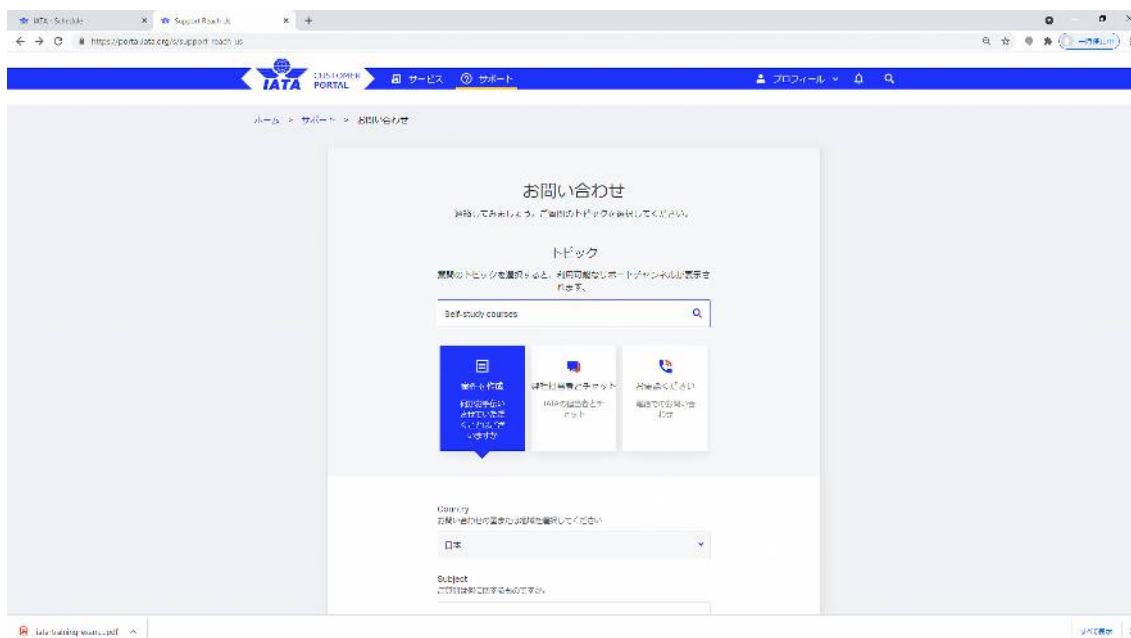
IATA - Schedule
Support Reach Us
https://portal.iata.org/s/support-reach-us

IATA CUSTOMER PORTAL
サービス
サポート
プロフィール

ホーム > サポート > お問い合わせ

お問い合わせ
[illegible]

トピック
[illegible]

Self-study courses

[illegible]
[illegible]
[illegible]
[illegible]
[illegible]
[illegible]

Country
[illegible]
日本

Subject
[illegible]

iata-training-exam....pdf
すべて表示